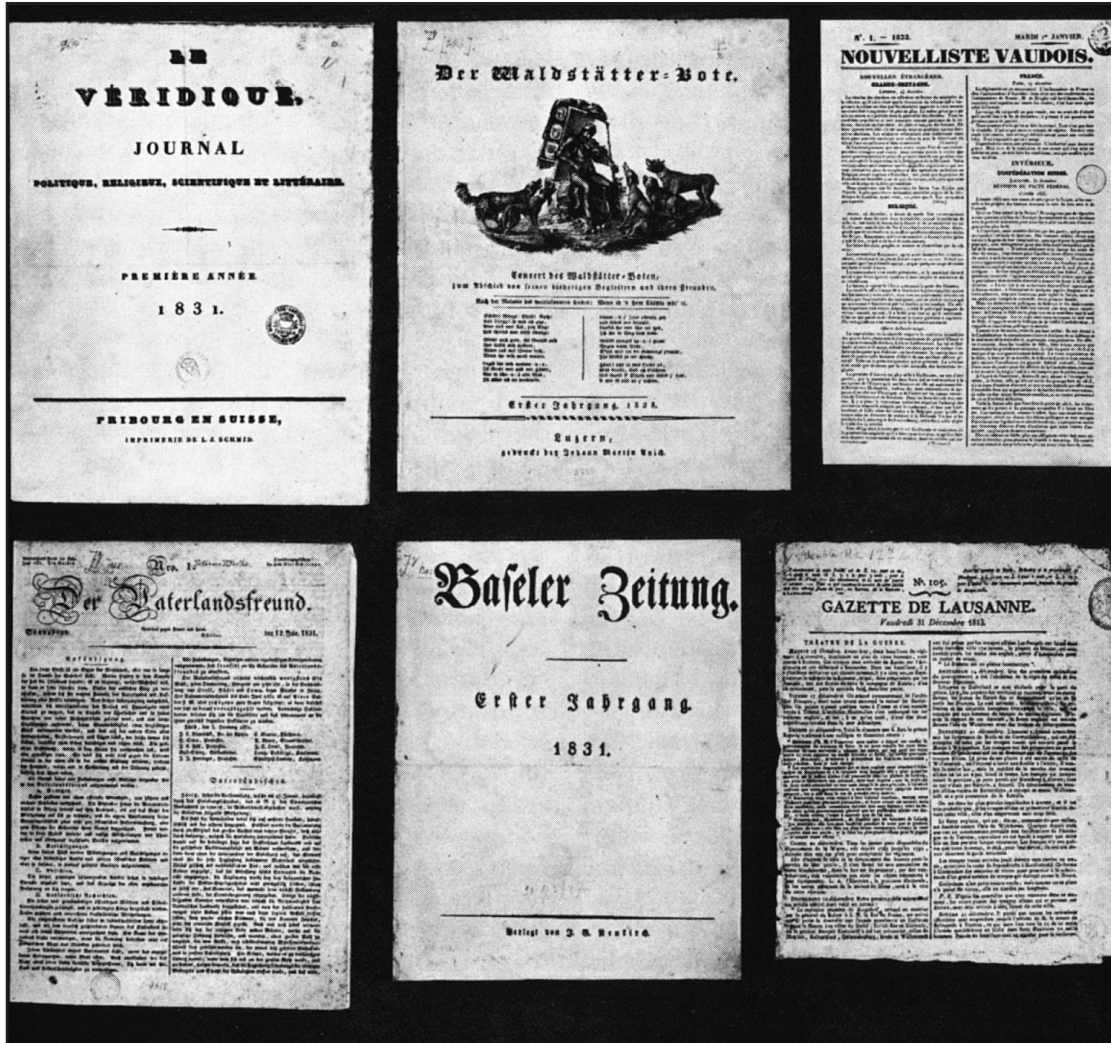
LE
VÉRIDIQUE.
JOURNAL
POLITIQUE, RELIGIEUX, SCIENTIFIQUE ET LITTÉRAIRE.

PREMIÈRE ANNÉE
1831.

FRIBOURG EN SUISSE,
IMPRIMERIE DE L. J. SCHMID.

Der Waldstätter-Bote.

Concert des Waldstätter-Boten,
zum Abschied von seinen bisherigen Begleitern und ihren Freunden.

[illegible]

Erster Jahrgang. 1828.

Luzern,
gedruckt bey Johann Martin Anich.

N°. 1. — 1833.
MARDI 1er JANVIER.
NOUVELLISTE VAUDOIS.

NOUVELLES ÉTRANGÈRES.
GRANDE-BRETAGNE.
FRANCE.
INTÉRIEUR.
CONFÉDÉRATION SUISSE.
RÉVISION DU PACTE FÉDÉRAL.

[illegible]

Nro. 1.
Der Vaterlandsfreund.
den 12 Jan. 1831.

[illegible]

Baseler Zeitung.

Erster Jahrgang.

1831.

Verlegt von J. G. Neukirch.

№. 105.
GAZETTE DE LAUSANNE.
Vendredi 31 Décembre 1813.

THÉATRE DE LA GUERRE.

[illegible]